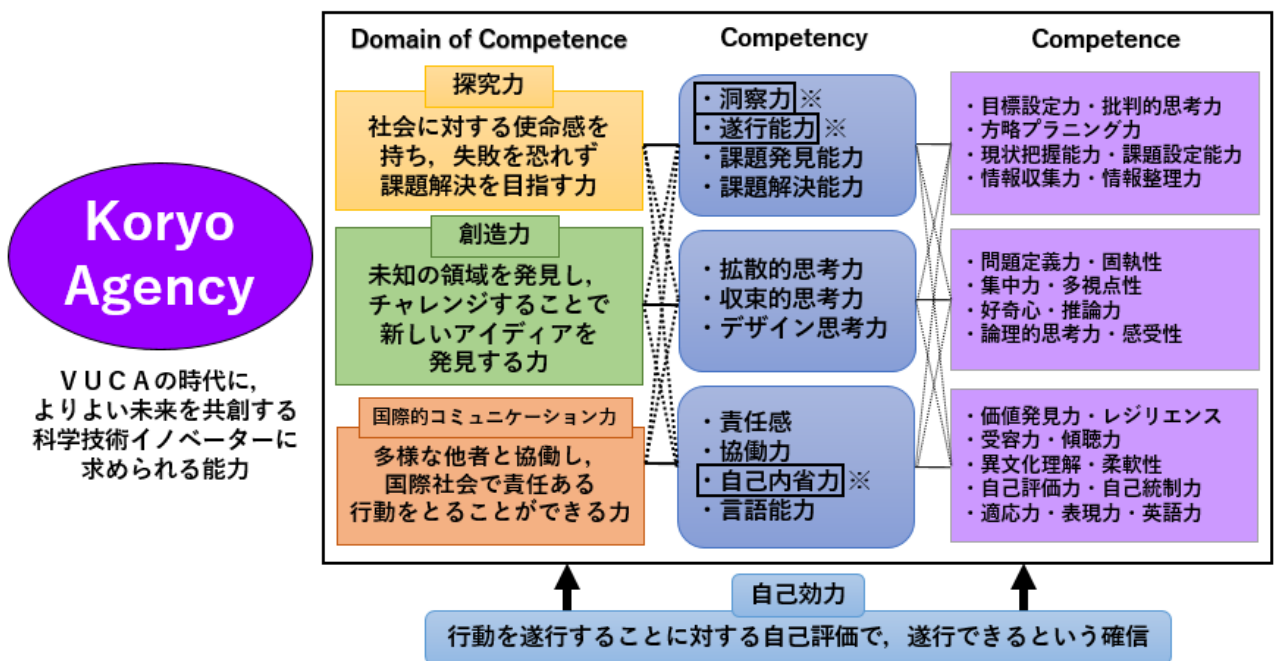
Koryo Agency

ＶＵＣＡの時代に，よりよい未来を共創する科学技術イノベーターに求められる能力

Domain of Competence

Competency

Competence

探究力

社会に対する使命感を持ち，失敗を恐れず課題解決を目指す力

創造力

未知の領域を発見し，チャレンジすることで新しいアイディアを発見する力

国際的コミュニケーション力

多様な他者と協働し，国際社会で責任ある行動をとることができる力

・洞察力 ※
・遂行能力 ※
・課題発見能力
・課題解決能力

・拡散的思考力
・収束的思考力
・デザイン思考力

・責任感
・協働力
・自己内省力 ※
・言語能力

・目標設定力・批判的思考力
・方略プラニング力
・現状把握能力・課題設定能力
・情報収集力・情報整理力

・問題定義力・固執性
・集中力・多視点性
・好奇心・推論力
・論理的思考力・感受性

・価値発見力・レジリエンス
・受容力・傾聴力
・異文化理解・柔軟性
・自己評価力・自己統制力
・適応力・表現力・英語力

自己効力

行動を遂行することに対する自己評価で，遂行できるという確信